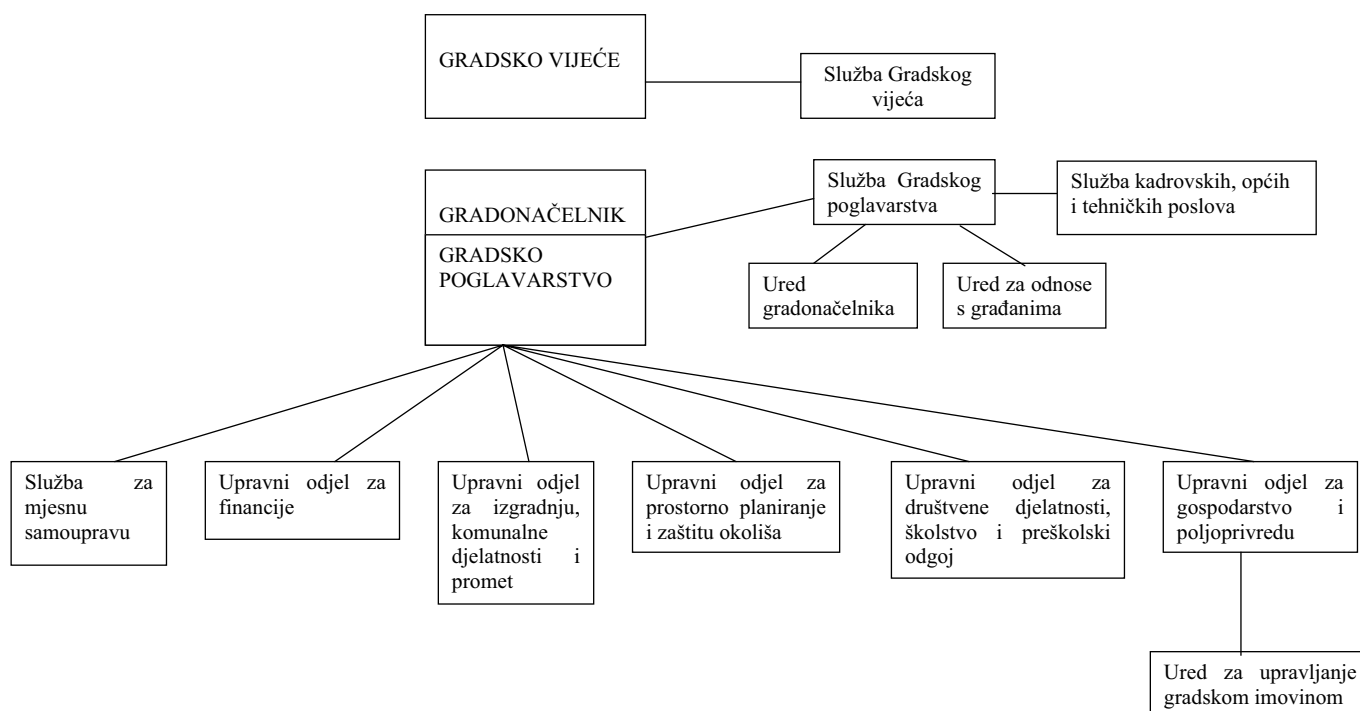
GRADSKO VIJEĆE

Služba Gradskog vijeća

GRADONAČELNIK

GRADSKO POGLAVARSTVO

Služba Gradskog poglavarstva

Služba kadrovskih, općih i tehničkih poslova

Ured gradonačelnika

Ured za odnose s građanima

Služba za mjesnu samoupravu

Upravni odjel za financije

Upravni odjel za izgradnju, komunalne djelatnosti i promet

Upravni odjel za prostorno planiranje i zaštitu okoliša

Upravni odjel za društvene djelatnosti, školstvo i preškolski odgoj

Upravni odjel za gospodarstvo i poljoprivredu

Ured za upravljanje gradskom imovinom